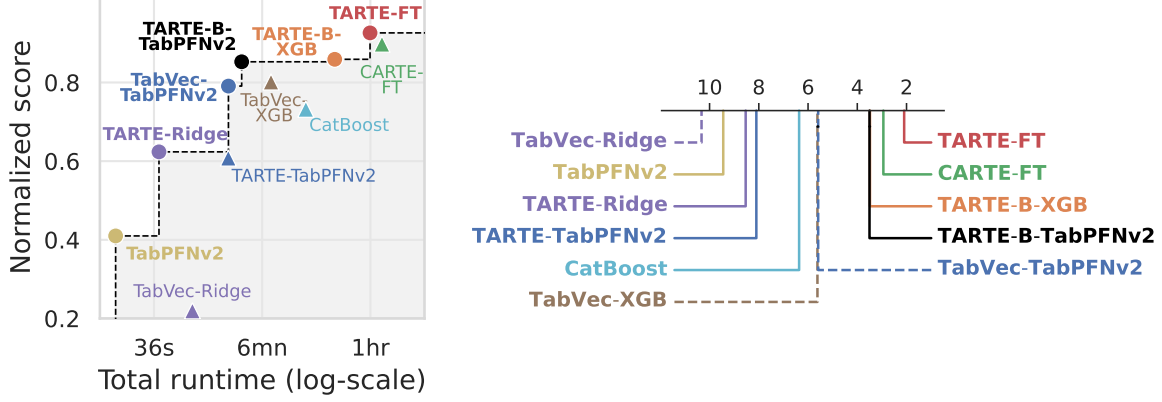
TARTE-B-TabPFNv2
TARTE-FT
TARTE-B-XGB
CARTE-FT
TabVec-TabPFNv2
TabVec-XGB
CatBoost
TARTE-Ridge
TARTE-TabPFNv2
TabPFNv2
TabVec-Ridge

Normalized score
0.2
0.4
0.6
0.8
36s
6mn
1hr
Total runtime (log-scale)

10
8
6
4
2

TabVec-Ridge
TabPFNv2
TARTE-Ridge
TARTE-TabPFNv2
CatBoost
TabVec-XGB
TARTE-FT
CARTE-FT
TARTE-B-XGB
TARTE-B-TabPFNv2
TabVec-TabPFNv2